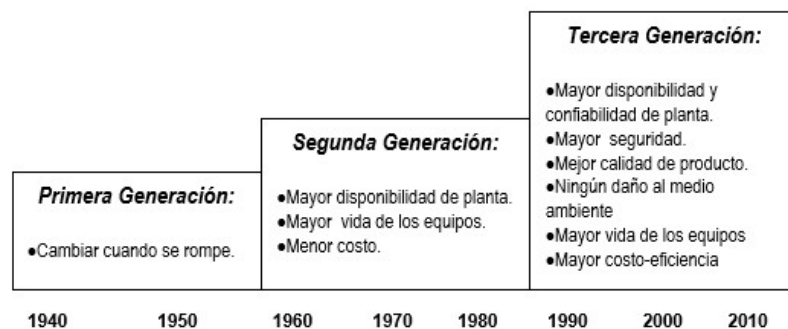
Primera Generación:

•Cambiar cuando se rompe.

Segunda Generación:

•Mayor disponibilidad de planta.
•Mayor vida de los equipos.
•Menor costo.

Tercera Generación:

•Mayor disponibilidad y confiabilidad de planta.
•Mayor seguridad.
•Mejor calidad de producto.
•Ningún daño al medio ambiente
•Mayor vida de los equipos
•Mayor costo-eficiencia

1940 1950 1960 1970 1980 1990 2000 2010